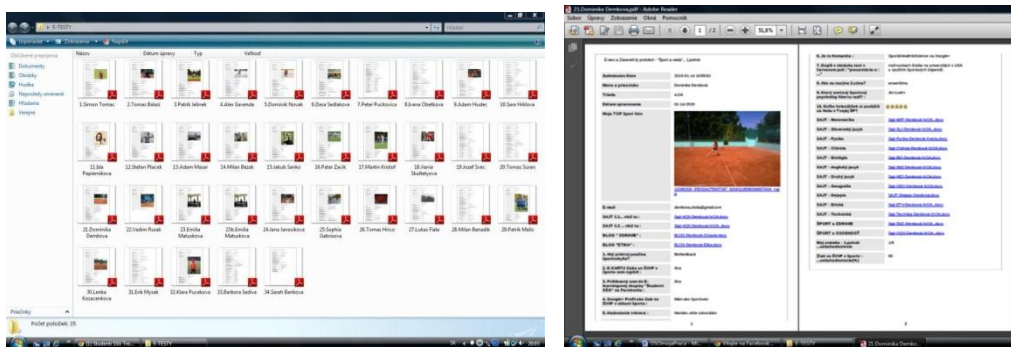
5-TESTY

Usporiadať Zobrazenie Napáliť

Obľúbené prepojenia

Dokumenty

Obrázky

Hudba

Naposledy zmenené

Hľadania

Verejné

Priečinky

Názov Dátum úpravy Typ Veľkosť

1.Simon Tomas

2.Tomas Balazi

3.Patrik Jelinek

4.Alex Gavenda

5.Dominik Novak

6.Daza Sedlakova

7.Peter Puckovica

8.Ivana Obetkova

9.Adam Hudec

10.Sara Hriklova

11.Ida Papianskova

12.Stefan Plocek

13.Adam Masar

14.Milan Bozak

15.Jakub Sarko

16.Peter Zacik

17.Martin Kristof

18.Vanda Skultetyova

19.Jozef Svec

20.Tomas Suran

21.Dominika Dendova

22.Vadim Rusak

23.Emilia Matuskova

23b.Emilia Matuskova

24.Jana Janosikova

25.Sophia Gabrisova

26.Tomas Hricu

27.Lukas Fiala

28.Milan Benadik

29.Patrik Melo

30.Lenka Kozacenkova

31.Erik Mysak

32.Klara Puckova

33.Barbora Sediva

34.Sarah Bankova

Počet položiek: 35

21.Dominika Dendova.pdf - Adobe Reader

Súbor Úpravy Zobrazenie Okno Pomocník

1 / 2 51,8%

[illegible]

Submission Date

Meno a priezvisko

Trieda

Dátum spracovania

Moja TOP Sport foto

E-mail

SAJT 1.1 - web ku

SAJT 1.2 - web ku

BLOG "ZDRAVIE"

BLOG "ETIKA"

1. Moj priemny ponosa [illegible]

Basketbal

2. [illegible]

3. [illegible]

4. Google: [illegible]

5. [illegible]

SAJT - Matematika

SAJT - Slovenský jazyk

SAJT - Fyzika

SAJT - Chémia

SAJT - Biológia

SAJT - Anglický jazyk

SAJT - Druhý jazyk

SAJT - Geografia

SAJT - Dejepis

SAJT - Etická

SAJT - Technická

ŠPORT a ZDRAVIE

ŠPORT a OSOBNOSŤ

1

2

Vitajte na Facebooku

5-TESTY

21.Dominika Dendo...